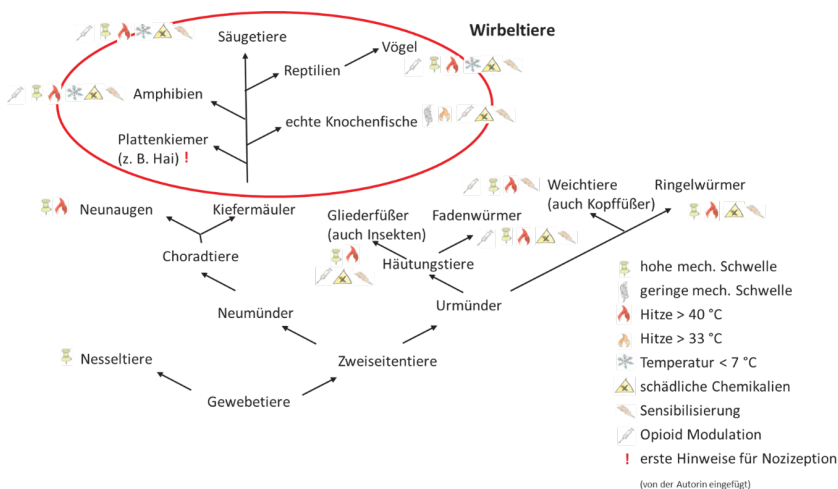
Wirbeltiere

Säugetiere

Vögel

Reptilien

Amphibien

echte Knochenfische

Plattenkiemer (z. B. Hai) !

Neunaugen

Kiefermäuler

Chordatiere

Gliederfüßer (auch Insekten)

Fadenwürmer

Häutungstiere

Weichtiere (auch Kopffüßer)

Ringelwürmer

Neumünder

Urmünder

Nesseltiere

Zweiseitentiere

Gewebetiere

hohe mech. Schwelle
geringe mech. Schwelle
Hitze > 40 °C
Hitze > 33 °C
Temperatur < 7 °C
schädliche Chemikalien
Sensibilisierung
Opioid Modulation
! erste Hinweise für Nozizeption
(von der Autorin eingefügt)